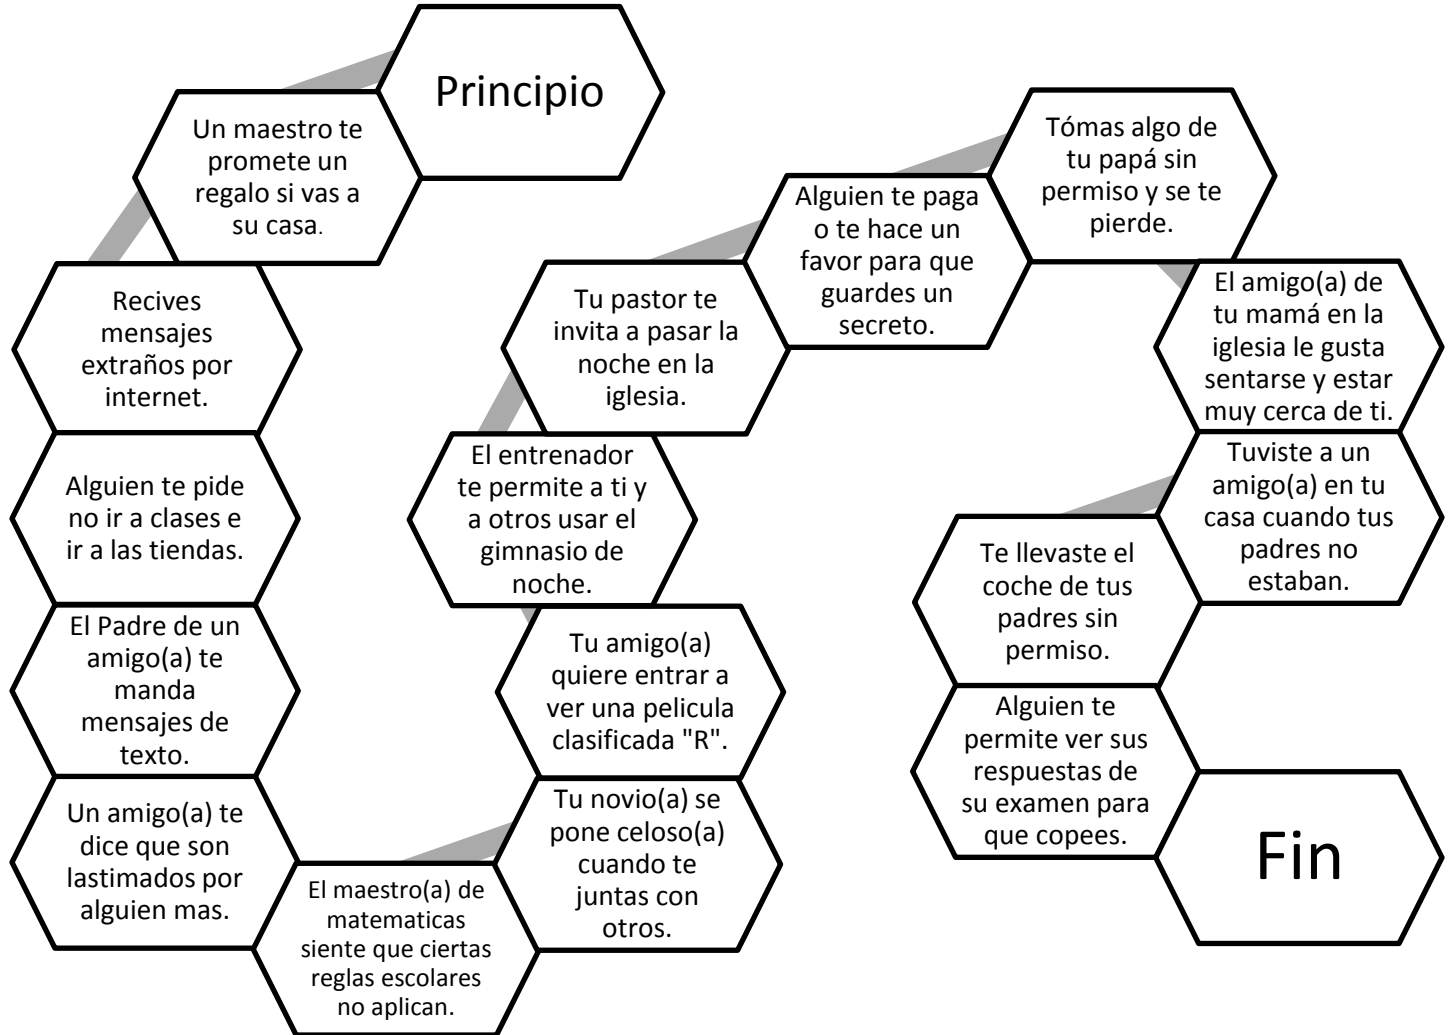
Principio

Un maestro te promete un regalo si vas a su casa.

Recives mensajes extraños por internet.

Alguien te pide no ir a clases e ir a las tiendas.

El Padre de un amigo(a) te manda mensajes de texto.

Un amigo(a) te dice que son lastimados por alguien mas.

El maestro(a) de matematicas siente que ciertas reglas escolares no aplican.

Tu novio(a) se pone celoso(a) cuando te juntas con otros.

Tu amigo(a) quiere entrar a ver una pelicula clasificada "R".

El entrenador te permite a ti y a otros usar el gimnasio de noche.

Tu pastor te invita a pasar la noche en la iglesia.

Alguien te paga o te hace un favor para que guardes un secreto.

Tómas algo de tu papá sin permiso y se te pierde.

El amigo(a) de tu mamá en la iglesia le gusta sentarse y estar muy cerca de ti.

Tuviste a un amigo(a) en tu casa cuando tus padres no estaban.

Te llevaste el coche de tus padres sin permiso.

Alguien te permite ver sus respuestas de su examen para que copees.

Fin